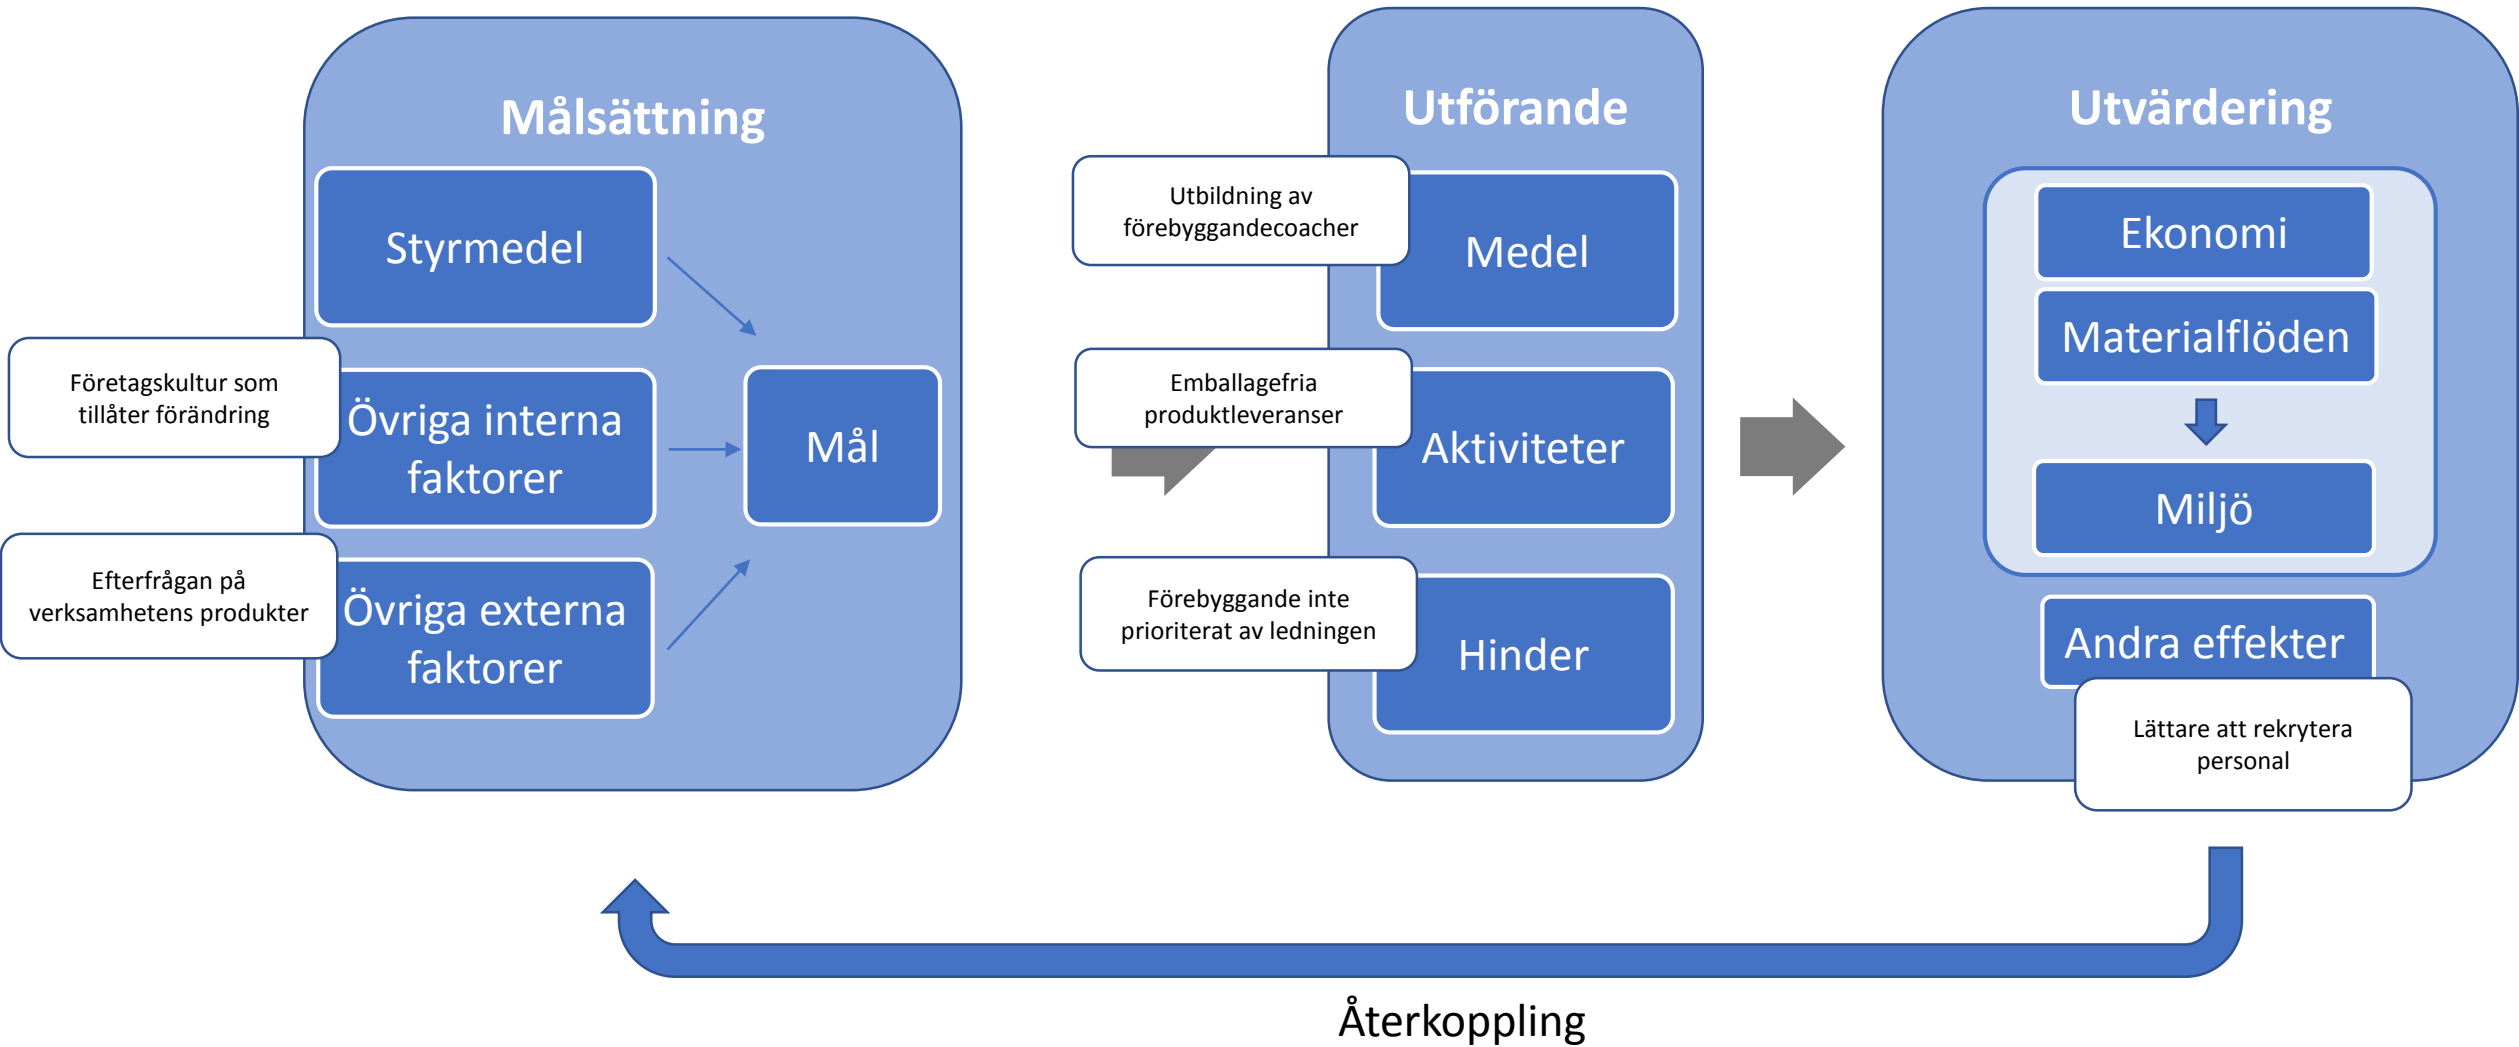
Målsättning

Styrmedel

Företagskultur som tillåter förändring

Övriga interna faktorer

Mål

Efterfrågan på verksamhetens produkter

Övriga externa faktorer

Utförande

Utbildning av förebyggandecoacher

Medel

Emballagefria produktleveranser

Aktiviteter

Förebyggande inte prioriterat av ledningen

Hinder

Utvärdering

Ekonomi

Materialflöden

Miljö

Andra effekter

Lättare att rekrytera personal

Återkoppling